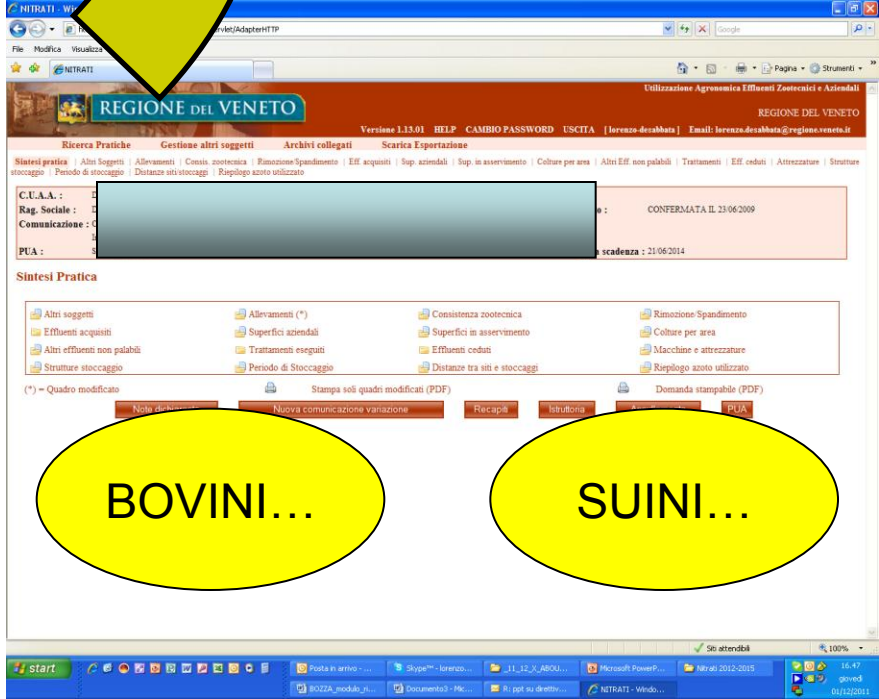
NITRATI - Wi
rvlet/AdapterHTTP
Google
File Modifica Visualizza
NITRATI
Pagina Strumenti
Utilizzazione Agronomica Effluenti Zootecnici e Aziendali
REGIONE DEL VENETO
REGIONE DEL VENETO
Versione 1.13.01 HELP CAMBIO PASSWORD USCITA [lorenzo-dezabbata] Email: lorenzo.dezabbata@regione.veneto.it
Ricerca Pratiche Gestione altri soggetti Archivi collegati Scarica Esportazione
Sintesi pratica | Altri Soggetti | Allevamenti | Consis. zootecnica | Rimozione/Spandimento | Eff. acquisiti | Sup. aziendali | Sup. in asservimento | Colture per area | Altri Eff. non palabili | Trattamenti | Eff. ceduti | Attrezzature | Strutture stoccaggio | Periodo di stoccaggio | Distanze siti/stoccaggi | Riepilogo azoto utilizzato
C.U.A.A. :
Rag. Sociale :
Comunicazione :
o : CONFERMATA IL 23/06/2009
PUA :
scadenza : 21/06/2014
Sintesi Pratica
Altri soggetti
Allevamenti (*)
Consistenza zootecnica
Rimozione/Spandimento
Effluenti acquisiti
Superfici aziendali
Superfici in asservimento
Colture per area
Altri effluenti non palabili
Trattamenti eseguiti
Effluenti ceduti
Macchine e attrezzature
Strutture stoccaggio
Periodo di Stoccaggio
Distanze tra siti e stoccaggi
Riepilogo azoto utilizzato
(*) = Quadro modificato
Stampa soli quadri modificati (PDF)
Domanda stampabile (PDF)
Note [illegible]
Nuova comunicazione variazione
Recapiti
Istruttoria
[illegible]
PUA
BOVINI…
SUINI…
Siti attendibili
100%
start
Posta in arrivo - ...
Skype™ - lorenzo...
_11_12_X_ABOU...
Microsoft PowerP...
Nitrati 2012-2015
BOZZA_modulo_n...
Documento3 - Mic...
R: ppt su direttiv...
NITRATI - Windo...
16.47
giovedì
01/12/2011